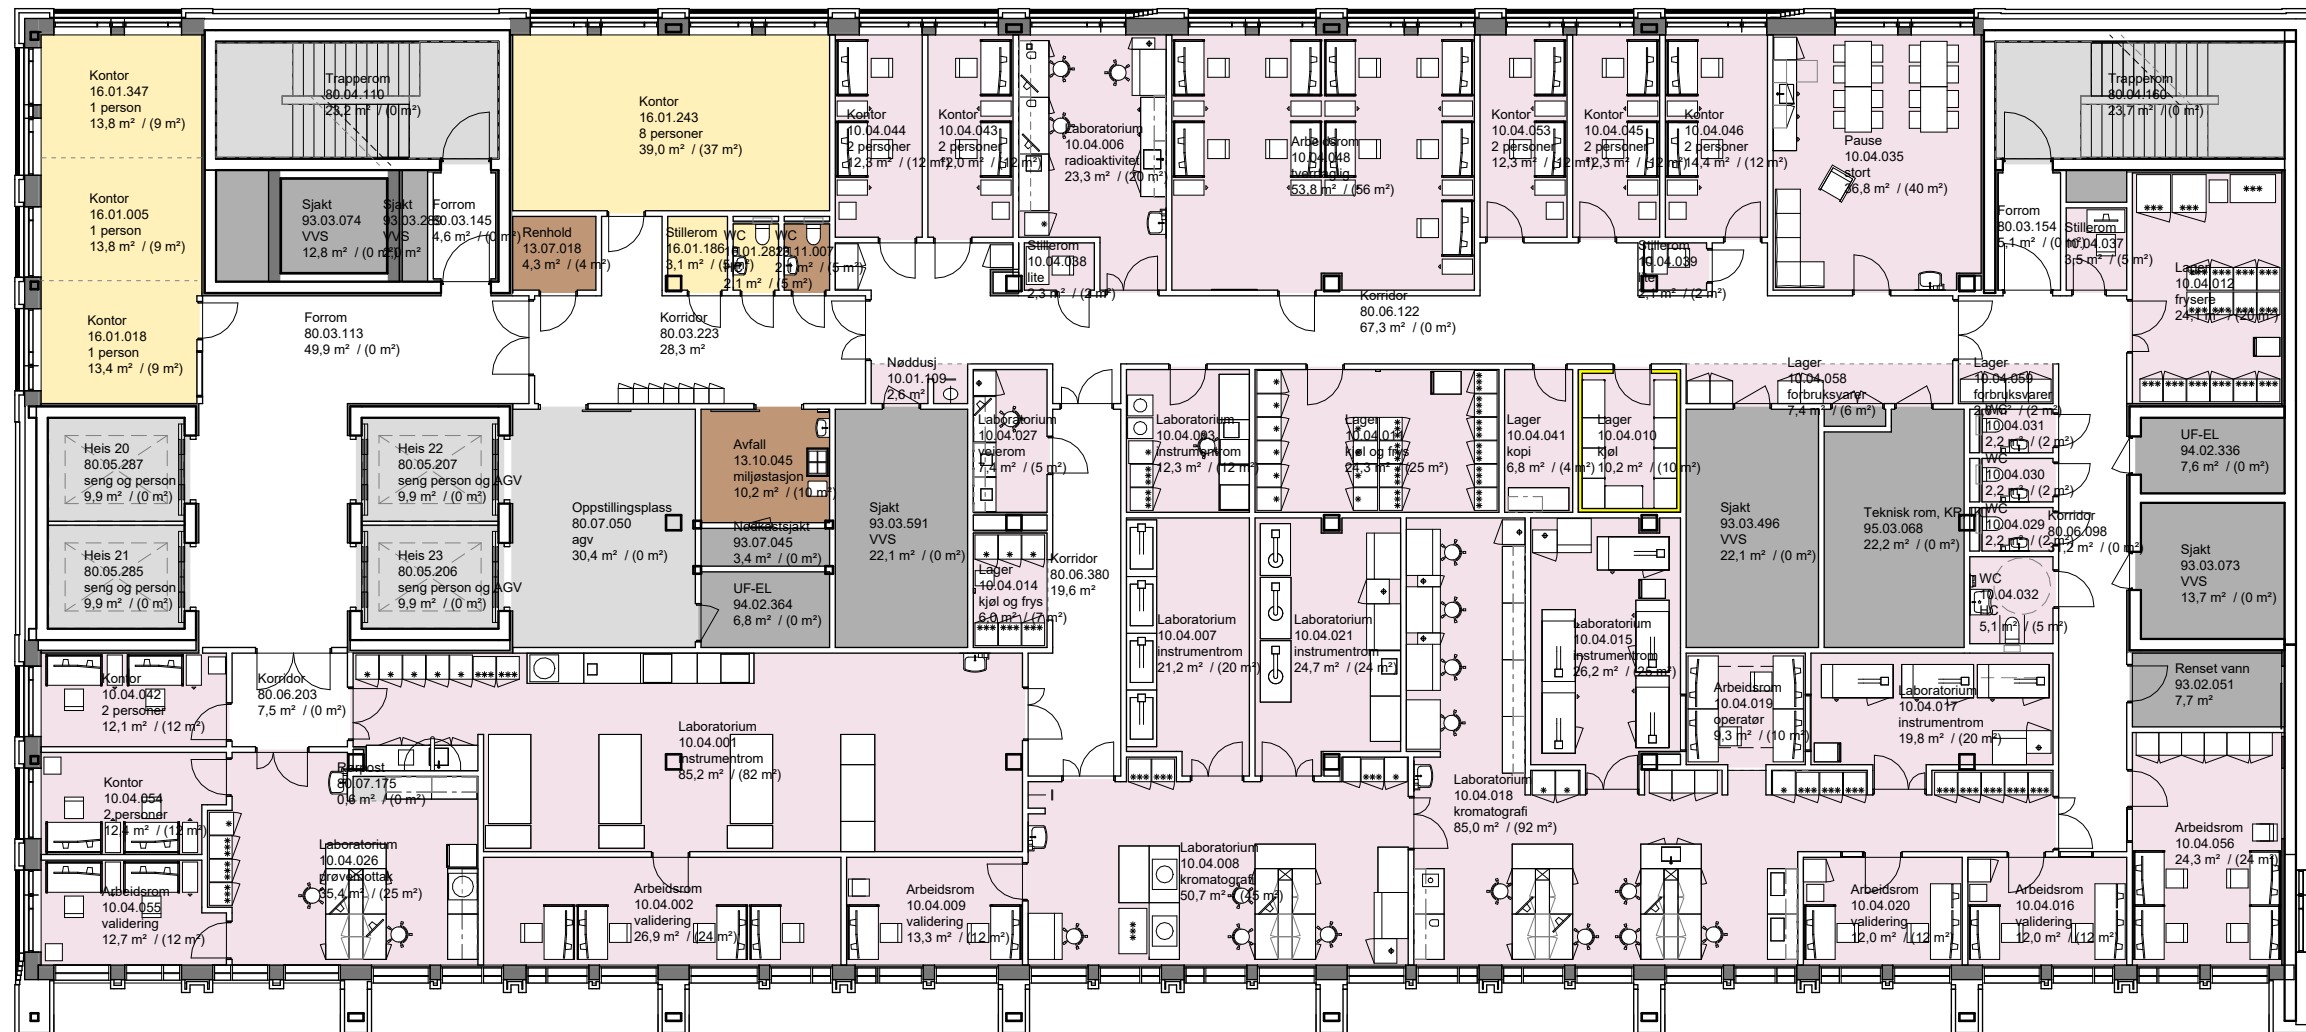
Kontor
16.01.347
1 person
13,8 m² / (9 m²)

Trapperom
80.04.110
23,2 m² / (0 m²)

Kontor
16.01.243
8 personer
39,0 m² / (37 m²)

Kontor
10.04.044
2 personer
12,3 m² / (12 m²)

Kontor
10.04.043
2 personer
12,0 m² / (12 m²)

Laboratorium
10.04.006
radioaktivitet
23,3 m² / (20 m²)

Arbeidsrom
10.04.048
tverrfaglig
53,8 m² / (56 m²)

Kontor
10.04.053
2 personer
12,3 m² / (12 m²)

Kontor
10.04.045
2 personer
12,3 m² / (12 m²)

Kontor
10.04.046
2 personer
14,4 m² / (12 m²)

Pause
10.04.035
stort
36,8 m² / (40 m²)

Trapperom
80.04.160
23,7 m² / (0 m²)

Kontor
16.01.005
1 person
13,8 m² / (9 m²)

Sjakt
93.03.074
VVS
12,8 m² / (0 m²)

Sjakt
93.03.269
VVS
2,0 m²

Forrom
80.03.145
4,6 m² / (0 m²)

Renhold
13.07.018
4,3 m² / (4 m²)

Stillerom
16.01.186
3,1 m² / (5 m²)

WC
16.01.282
2,1 m² / (5 m²)

WC
16.11.007
2,1 m² / (5 m²)

Stillerom
10.04.088
lite
2,3 m² / (3 m²)

Stillerom
10.04.039
2,1 m² / (2 m²)

Forrom
80.03.154
5,1 m² / (0 m²)

Stillerom
10.04.037
3,5 m² / (5 m²)

Lager
10.04.012
frysere
24,1 m² / (20 m²)

Kontor
16.01.018
1 person
13,4 m² / (9 m²)

Forrom
80.03.113
49,9 m² / (0 m²)

Korridor
80.03.223
28,3 m²

Korridor
80.06.122
67,3 m² / (0 m²)

Nøddusj
10.01.109
2,6 m²

Lager
10.04.058
forbruksvarer
7,4 m² / (6 m²)

Lager
10.04.059
forbruksvarer
2,6 m² / (2 m²)

Heis 20
80.05.287
seng og person
9,9 m² / (0 m²)

Heis 22
80.05.207
seng person og AGV
9,9 m² / (0 m²)

Avfall
13.10.045
miljøstasjon
10,2 m² / (10 m²)

Laboratorium
10.04.027
veierom
7,4 m² / (5 m²)

Laboratorium
10.04.003
instrumentrom
12,3 m² / (12 m²)

Lager
10.04.011
kjøl og frys
24,3 m² / (25 m²)

Lager
10.04.041
kopi
6,8 m² / (4 m²)

Lager
10.04.010
Kjøl
10,2 m² / (10 m²)

WC
10.04.031
2,2 m² / (2 m²)

UF-EL
94.02.336
7,6 m² / (0 m²)

WC
10.04.030
2,2 m² / (2 m²)

Oppstillingsplass
80.07.050
agv
30,4 m² / (0 m²)

Sjakt
93.03.591
VVS
22,1 m² / (0 m²)

Sjakt
93.03.496
VVS
22,1 m² / (0 m²)

Teknisk rom, KR
95.03.068
22,2 m² / (0 m²)

WC
10.04.029
2,2 m² / (2 m²)

Korridor
80.06.098
31,2 m² / (0 m²)

Nødkastsjakt
93.07.045
3,4 m² / (0 m²)

Heis 21
80.05.285
seng og person
9,9 m² / (0 m²)

Heis 23
80.05.206
seng person og AGV
9,9 m² / (0 m²)

Lager
10.04.014
kjøl og frys
6,0 m² / (7 m²)

Korridor
80.06.380
19,6 m²

Sjakt
93.03.073
VVS
13,7 m² / (0 m²)

UF-EL
94.02.364
6,8 m² / (0 m²)

Laboratorium
10.04.007
instrumentrom
21,2 m² / (20 m²)

Laboratorium
10.04.021
instrumentrom
24,7 m² / (24 m²)

Laboratorium
10.04.015
instrumentrom
26,2 m² / (26 m²)

WC
10.04.032
HC
5,1 m² / (5 m²)

Kontor
10.04.042
2 personer
12,1 m² / (12 m²)

Korridor
80.06.203
7,5 m² / (0 m²)

Renset vann
93.02.051
7,7 m²

Arbeidsrom
10.04.019
operatør
9,3 m² / (10 m²)

Laboratorium
10.04.017
instrumentrom
19,8 m² / (20 m²)

Laboratorium
10.04.001
instrumentrom
85,2 m² / (82 m²)

Rørpost
80.07.175
0,8 m² / (0 m²)

Kontor
10.04.054
2 personer
12,4 m² / (12 m²)

Laboratorium
10.04.018
kromatografi
85,0 m² / (92 m²)

Arbeidsrom
10.04.056
24,3 m² / (24 m²)

Laboratorium
10.04.026
prøvemottak
35,4 m² / (25 m²)

Laboratorium
10.04.008
kromatografi
50,7 m² / (45 m²)

Arbeidsrom
10.04.055
validering
12,7 m² / (12 m²)

Arbeidsrom
10.04.002
validering
26,9 m² / (24 m²)

Arbeidsrom
10.04.009
validering
13,3 m² / (12 m²)

Arbeidsrom
10.04.020
validering
12,0 m² / (12 m²)

Arbeidsrom
10.04.016
validering
12,0 m² / (12 m²)